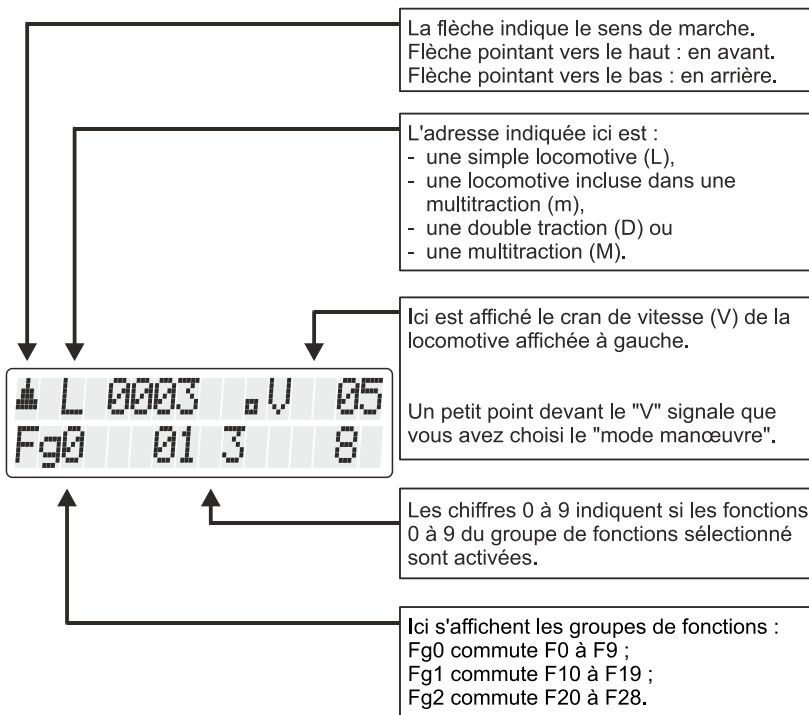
La flèche indique le sens de marche.
Flèche pointant vers le haut : en avant.
Flèche pointant vers le bas : en arrière.

L'adresse indiquée ici est :
- une simple locomotive (L),
- une locomotive incluse dans une multitraction (m),
- une double traction (D) ou
- une multitraction (M).

Ici est affiché le cran de vitesse (V) de la locomotive affichée à gauche.

▲ L 0003 .V 05
Fg0 01 3 8

Un petit point devant le "V" signale que vous avez choisi le "mode manœuvre".

Les chiffres 0 à 9 indiquent si les fonctions 0 à 9 du groupe de fonctions sélectionné sont activées.

Ici s'affichent les groupes de fonctions :
Fg0 commute F0 à F9 ;
Fg1 commute F10 à F19 ;
Fg2 commute F20 à F28.